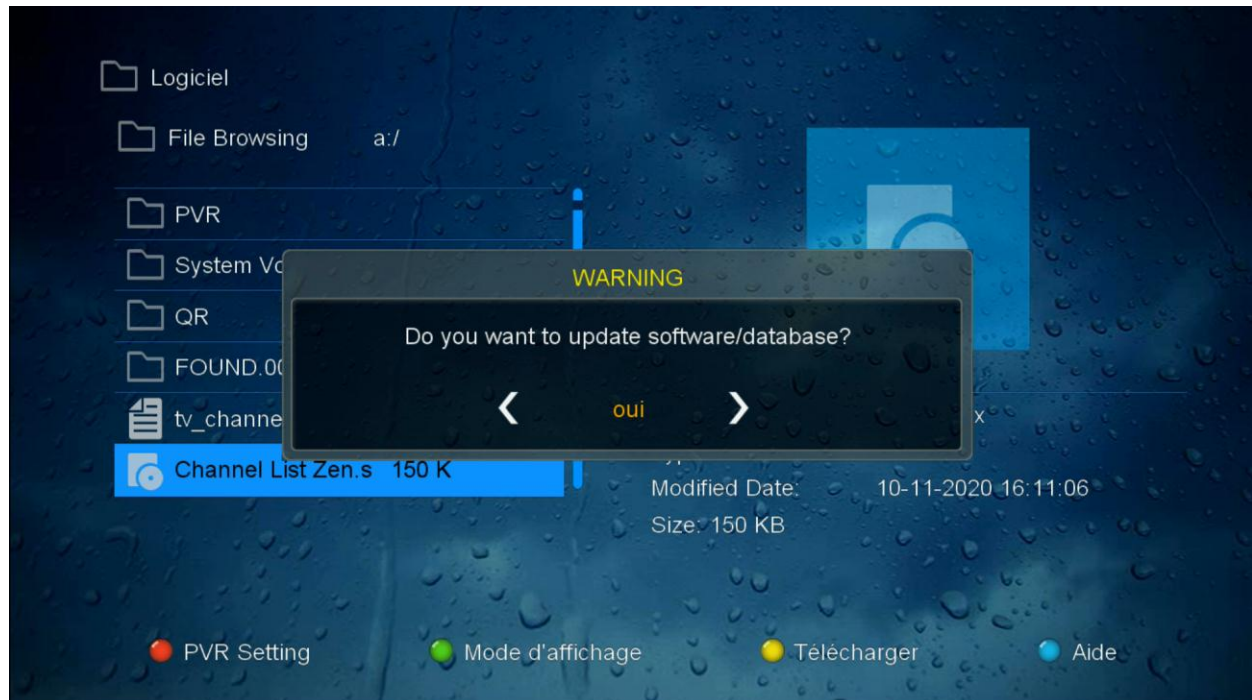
Logiciel

File Browsing a:/

PVR

System Vo

QR

FOUND.00

tv_channe

Channel List Zen.s 150 K

WARNING

Do you want to update software/database?

‹ oui ›

x

Modified Date: 10-11-2020 16:11:06

Size: 150 KB

PVR Setting

Mode d'affichage

Télécharger

Aide